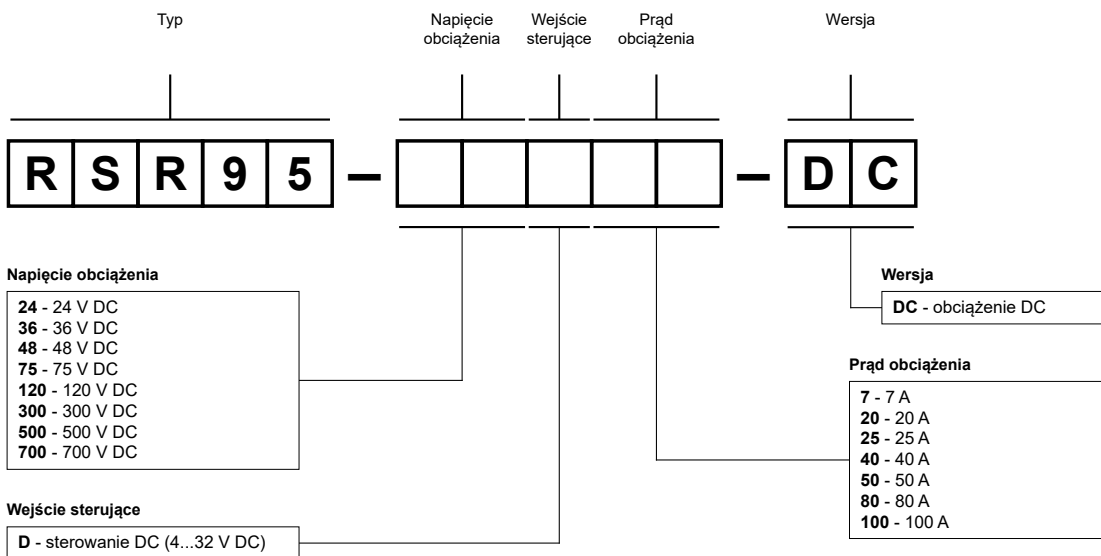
Typ

Napięcie obciążenia

Wejście sterujące

Prąd obciążenia

Wersja

R S R 9 5 – [ ] [ ] [ ] [ ] [ ] – D C

Napięcie obciążenia

**24** - 24 V DC
**36** - 36 V DC
**48** - 48 V DC
**75** - 75 V DC
**120** - 120 V DC
**300** - 300 V DC
**500** - 500 V DC
**700** - 700 V DC

Wejście sterujące

**D** - sterowanie DC (4...32 V DC)

Wersja

**DC** - obciążenie DC

Prąd obciążenia

**7** - 7 A
**20** - 20 A
**25** - 25 A
**40** - 40 A
**50** - 50 A
**80** - 80 A
**100** - 100 A